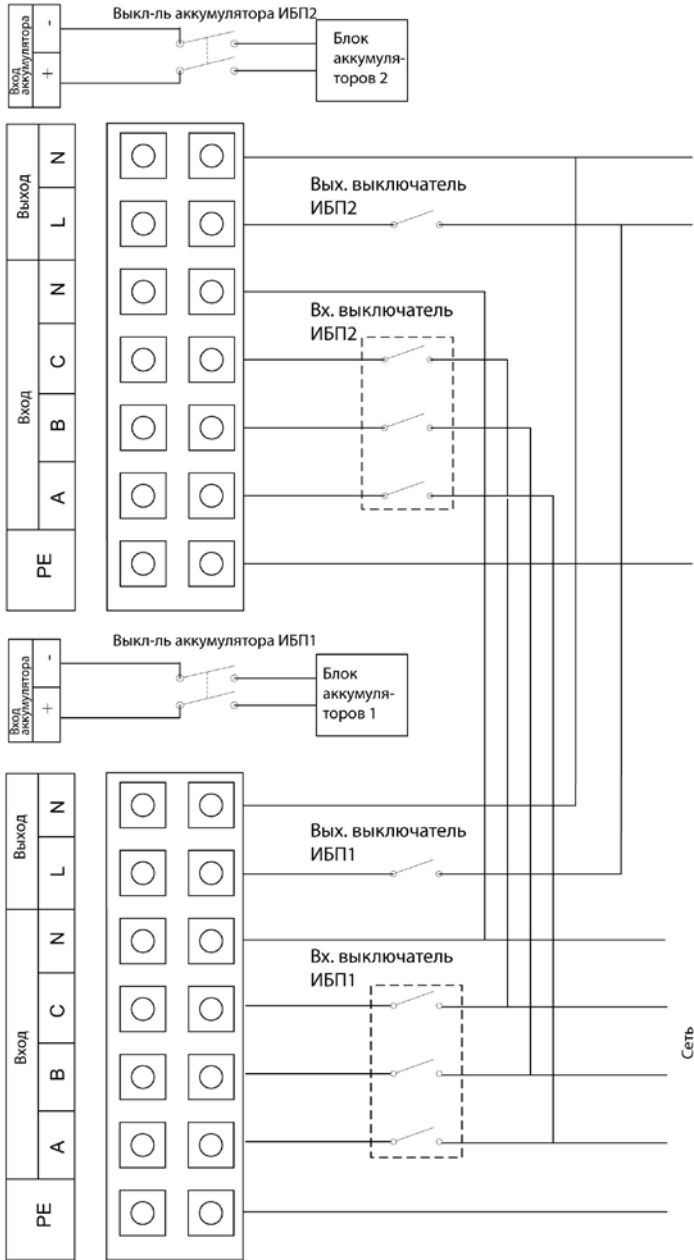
Вход аккумулятора
-
+
Выкл-ль аккумулятора ИБП2
Блок аккумуляторов 2

Выход
N
L
Вход
N
C
B
A
PE

Вых. выключатель ИБП2
Вх. выключатель ИБП2

Вход аккумулятора
-
+
Выкл-ль аккумулятора ИБП1
Блок аккумуляторов 1

Выход
N
L
Вход
N
C
B
A
PE

Вых. выключатель ИБП1
Вх. выключатель ИБП1

Сеть